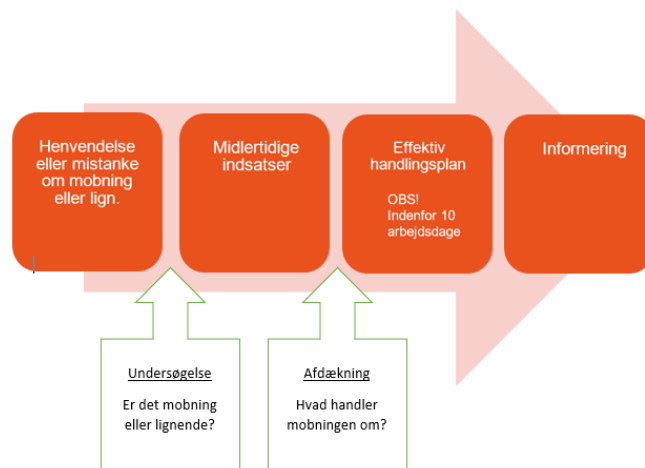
Henvendelse eller mistanke om mobning eller lign.

Midlertidige indsatser

Effektiv handlingsplan

OBS! Indenfor 10 arbejdsdage

Informering

Undersøgelse

Er det mobning eller lignende?

Afdækning

Hvad handler mobningen om?